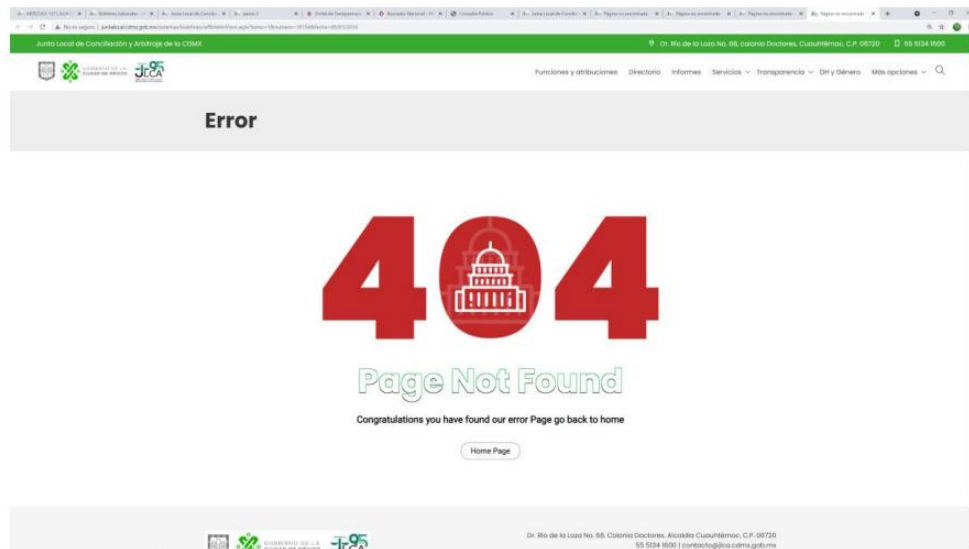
Junta Local de Conciliación y Arbitraje de la CDMX

Dr. Río de la Loza No. 68, colonia Doctores, Cuauhtémoc, C.P. 06720 55 5134 1600

GOBIERNO DE LA CIUDAD DE MÉXICO JLCA 95

Funciones y atribuciones Directorio Informes Servicios Transparencia DH y Género Más opciones

Error

404

Page Not Found

Congratulations you have found our error Page go back to home

Home Page

GOBIERNO DE LA CIUDAD DE MÉXICO JLCA 95

Dr. Río de la Loza No. 68, Colonia Doctores, Alcaldía Cuauhtémoc, C.P. 06720
55 5134 1600 | contacto@jlca.cdmx.gob.mx